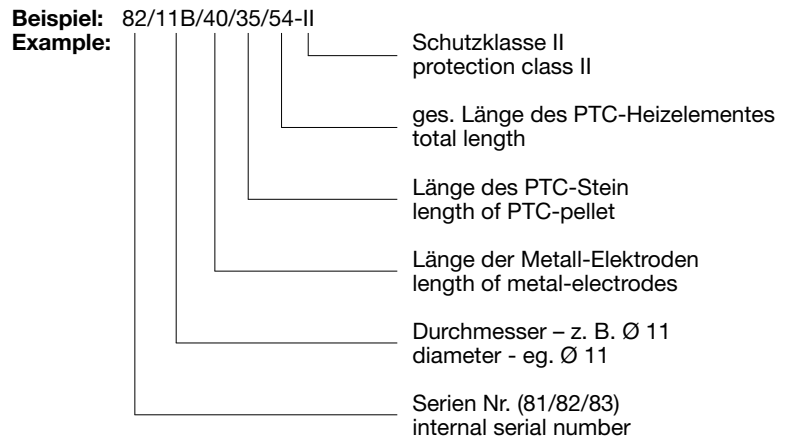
**Beispiel:** 82/11B/40/35/54-II
**Example:**

Schutzklasse II
protection class II

ges. Länge des PTC-Heizelementes
total length

Länge des PTC-Stein
length of PTC-pellet

Länge der Metall-Elektroden
length of metal-electrodes

Durchmesser – z. B. Ø 11
diameter - eg. Ø 11

Serien Nr. (81/82/83)
internal serial number